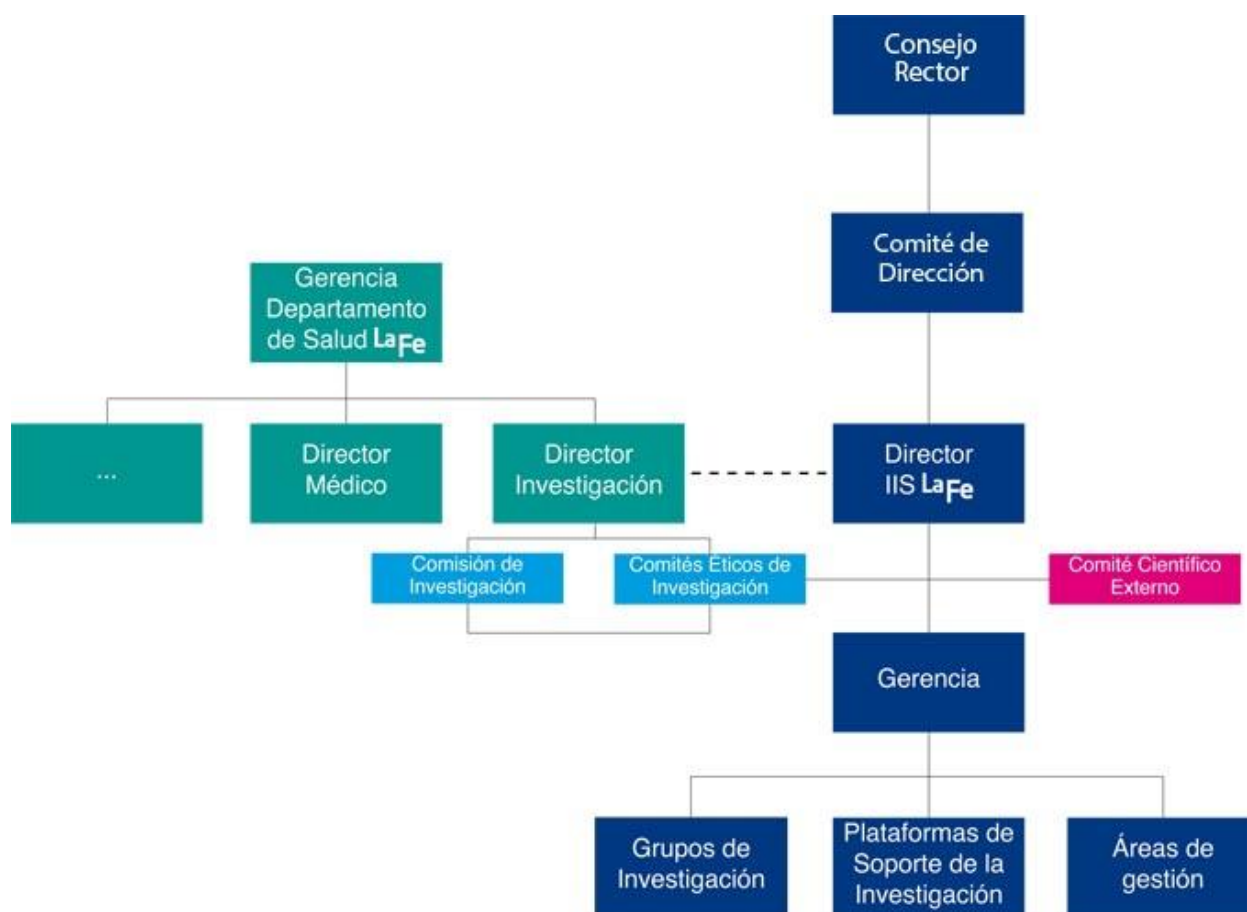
Consejo Rector

Comité de Dirección

Gerencia Departamento de Salud LaFe

...

Director Médico

Director Investigación

Director IIS LaFe

Comisión de Investigación

Comités Éticos de Investigación

Comité Científico Externo

Gerencia

Grupos de Investigación

Plataformas de Soporte de la Investigación

Áreas de gestión